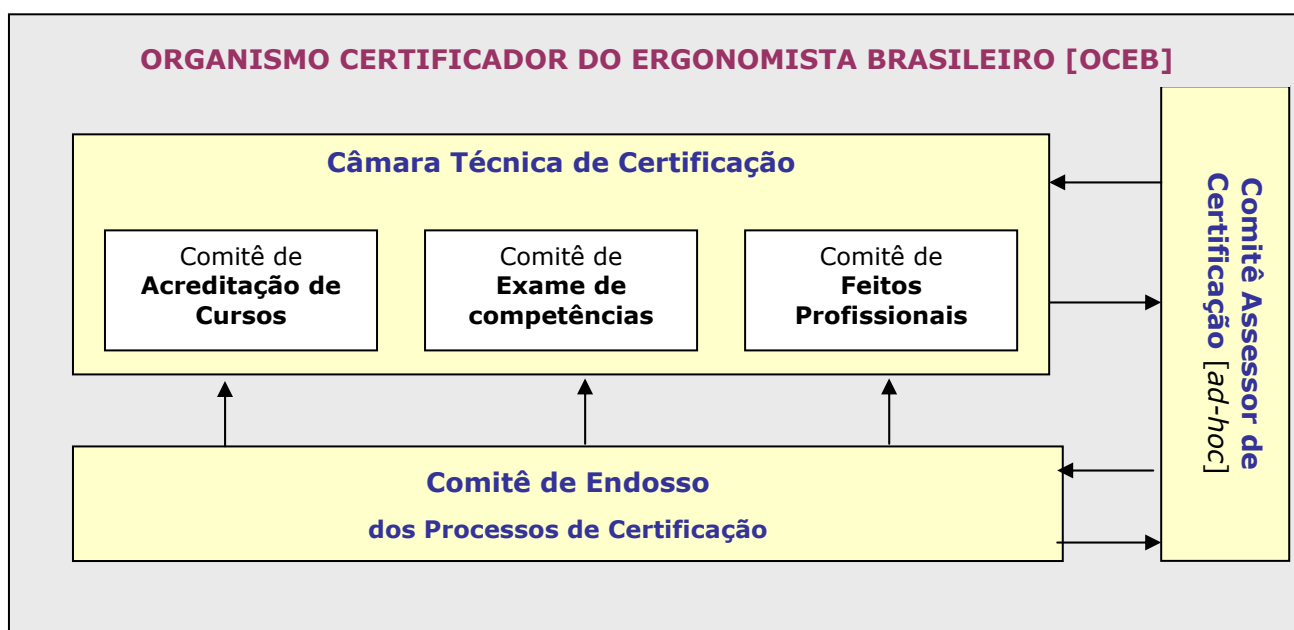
ORGANISMO CERTIFICADOR DO ERGONOMISTA BRASILEIRO [OCEB]

Câmara Técnica de Certificação

Comitê de Acreditação de Cursos

Comitê de Exame de competências

Comitê de Feitos Profissionais

Comitê de Endosso

dos Processos de Certificação

Comitê Assessor de Certificação [ad-hoc]